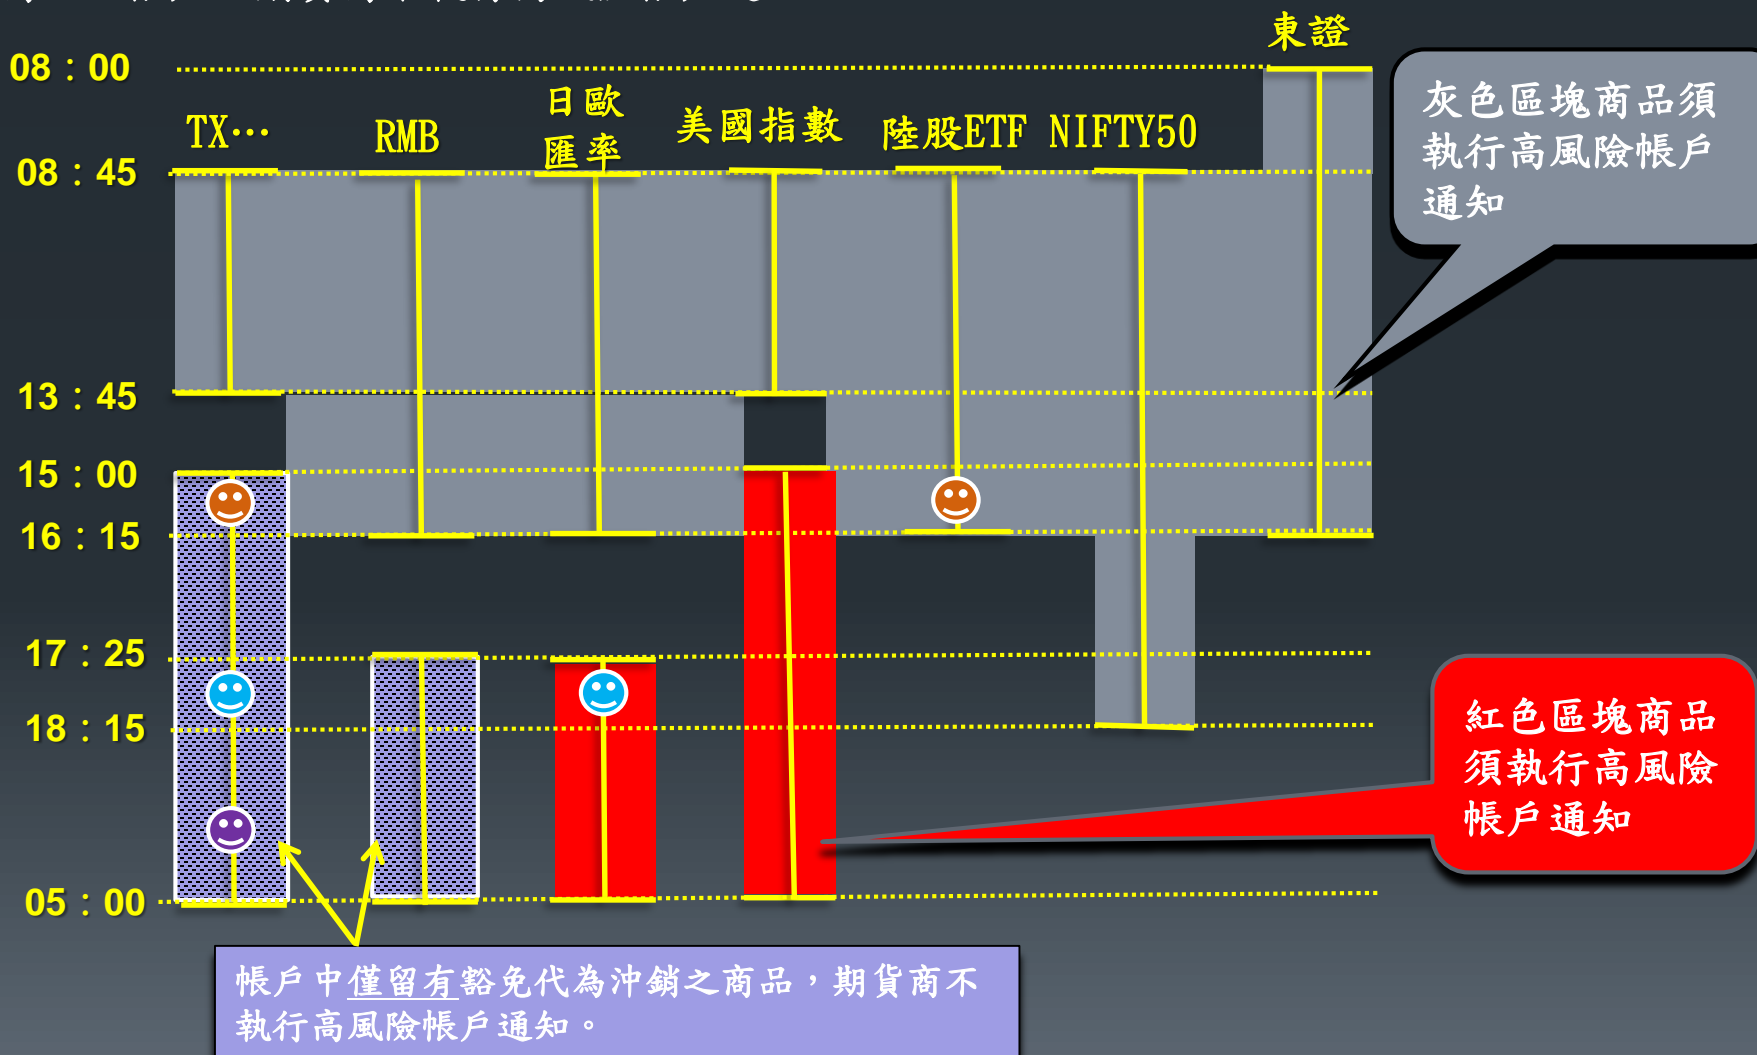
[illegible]

東證

08：00

TX…

RMB

日歐匯率

美國指數

陸股ETF

NIFTY50

08：45

13：45

15：00

16：15

17：25

18：15

05：00

灰色區塊商品須執行高風險帳戶通知

紅色區塊商品須執行高風險帳戶通知

帳戶中僅留有豁免代為沖銷之商品，期貨商不執行高風險帳戶通知。